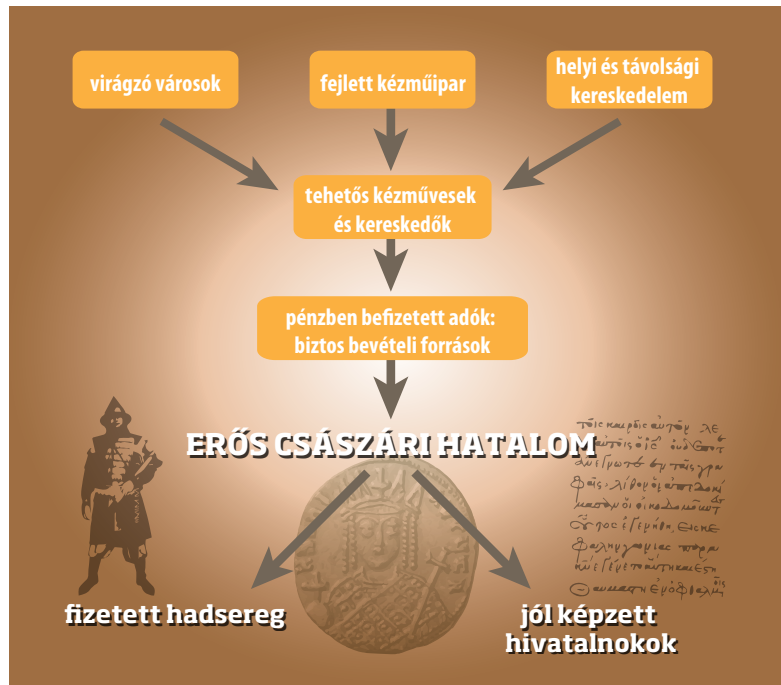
virágzó városok

fejlett kézműipar

helyi és távolsági kereskedelem

tehetős kézművesek és kereskedők

pénzben befizetett adók: biztos bevételi források

ERŐS CSÁSZÁRI HATALOM

fizetett hadsereg

jól képzett hivatalnokok